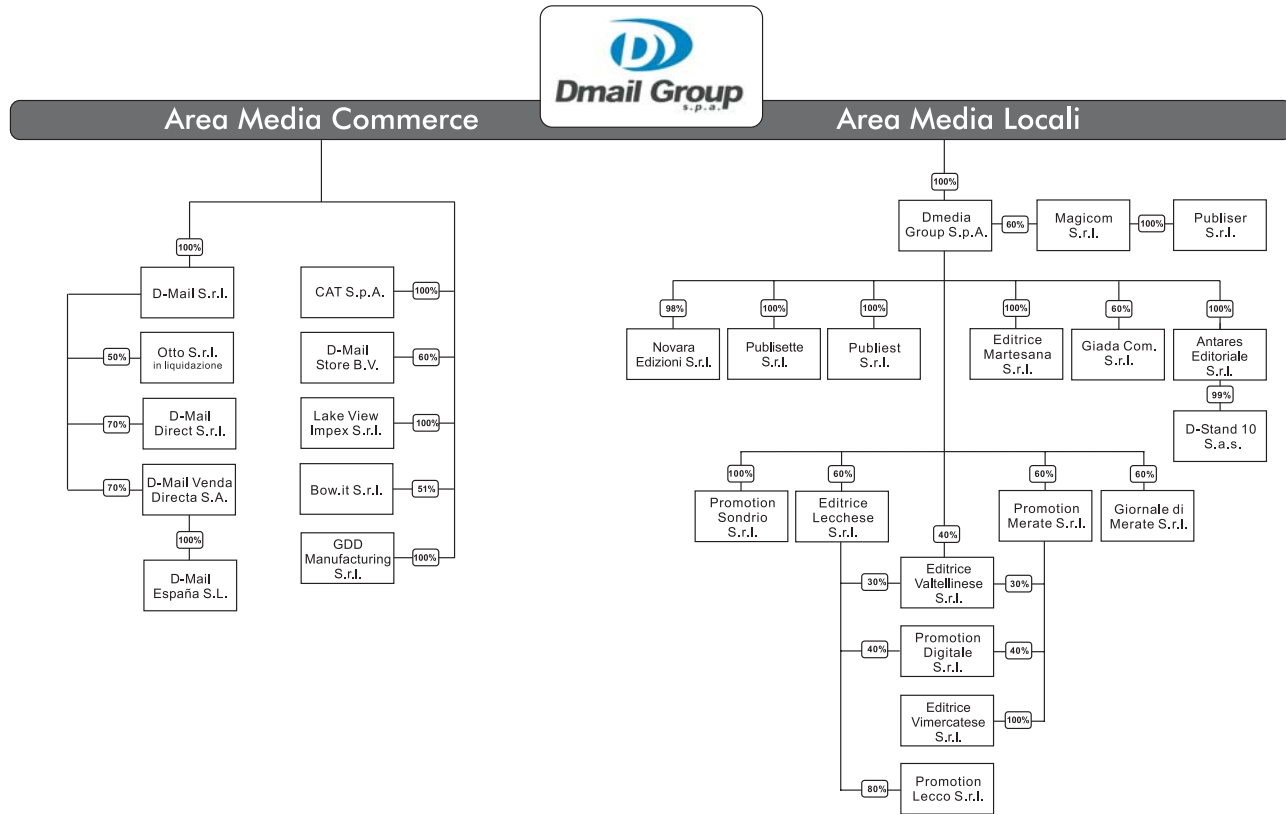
Dmail Group s.p.a.

Area Media Commerce

100%
D-Mail S.r.l.
50% Otto S.r.l. in liquidazione
70% D-Mail Direct S.r.l.
70% D-Mail Venda Directa S.A.
100%
D-Mail España S.L.

CAT S.p.A. 100%
D-Mail Store B.V. 60%
Lake View Impex S.r.l. 100%
Bow.it S.r.l. 51%
GDD Manufacturing S.r.l. 100%

Area Media Locali

100%
Dmedia Group S.p.A. 60% Magicom S.r.l. 100% Publiser S.r.l.

98% Novara Edizioni S.r.l.
100% Publisette S.r.l.
100% Publiest S.r.l.
100% Editrice Martesana S.r.l.
60% Giada Com. S.r.l.
100% Antares Editoriale S.r.l.
99% D-Stand 10 S.a.s.

100% Promotion Sondrio S.r.l.
60% Editrice Lecchese S.r.l.
40%
60% Promotion Merate S.r.l.
60% Giornale di Merate S.r.l.

30% Editrice Valtellinese S.r.l. 30%
40% Promotion Digitale S.r.l. 40%
Editrice Vimercatese S.r.l. 100%
80% Promotion Lecco S.r.l.